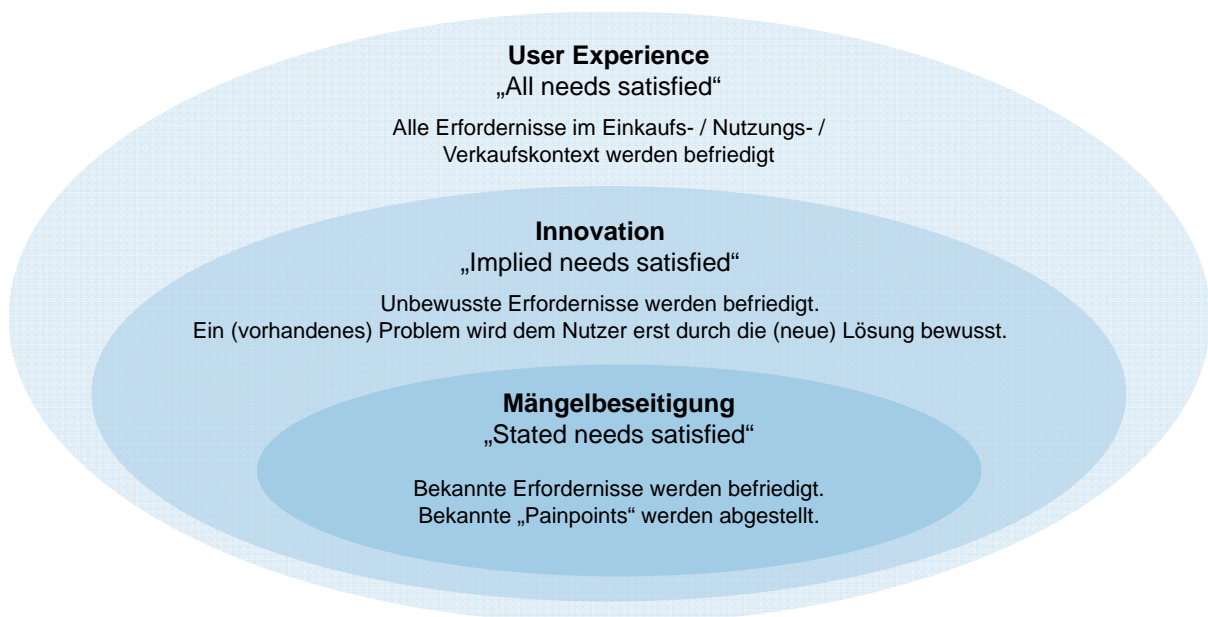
**User Experience**
„All needs satisfied“

Alle Erfordernisse im Einkaufs- / Nutzungs- / Verkaufskontext werden befriedigt

**Innovation**
„Implied needs satisfied“

Unbewusste Erfordernisse werden befriedigt.
Ein (vorhandenes) Problem wird dem Nutzer erst durch die (neue) Lösung bewusst.

**Mängelbeseitigung**
„Stated needs satisfied“

Bekannte Erfordernisse werden befriedigt.
Bekannte „Painpoints“ werden abgestellt.